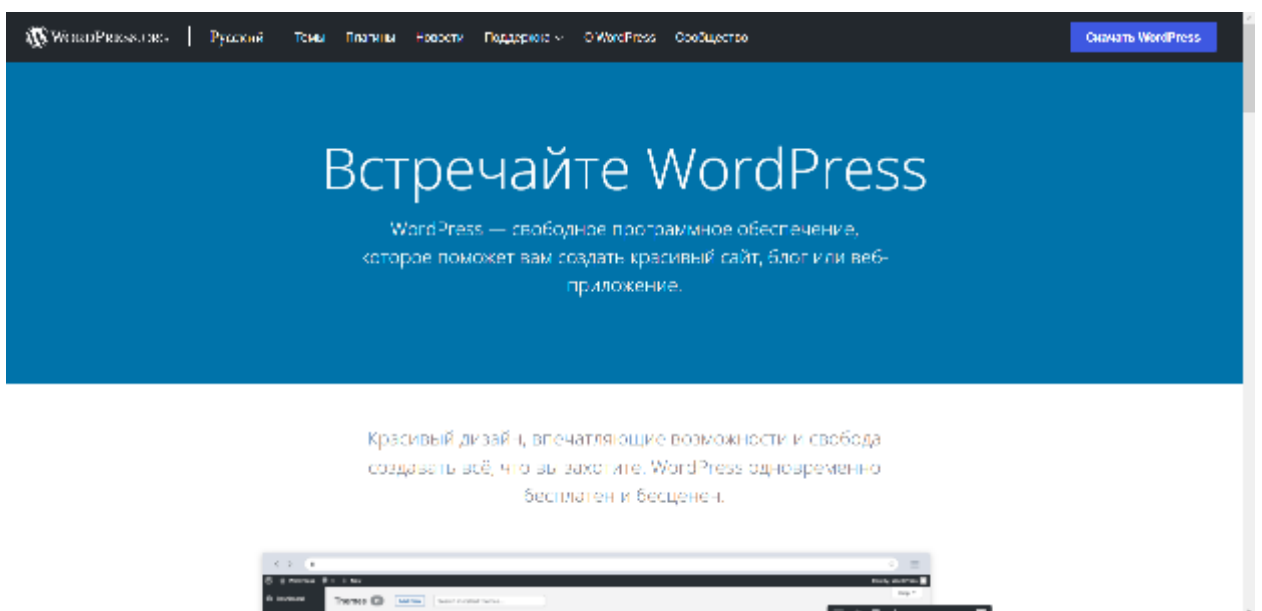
WordPress.org | Русский Темы Плагины Новости Поддержка О WordPress Сообщество Скачать WordPress

Встречайте WordPress

WordPress — свободное программное обеспечение, которое поможет вам создать красивый сайт, блог или веб-приложение.

Красивый дизайн, впечатляющие возможности и свобода создавать всё, что вы захотите. WordPress одновременно бесплатен и бесценен.